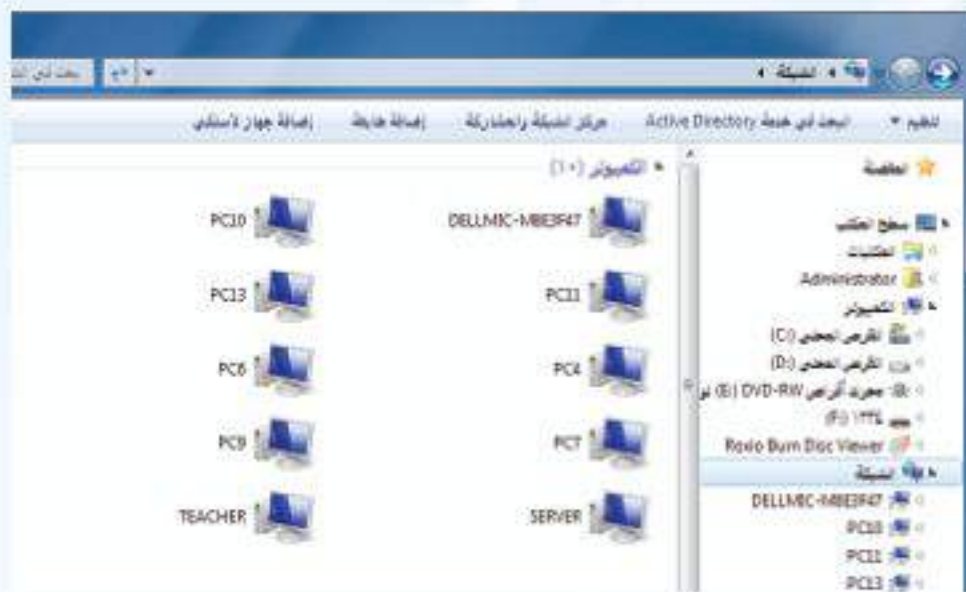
الشبكة ◂ ▸

بحث في الشبكة

تنظيم ▾ البحث في خدمة Active Directory مركز الشبكة والمشاركة إضافة طابعة إضافة جهاز لاسلكي

المفضلة

سطح المكتب
المكتبات
Administrator
الكمبيوتر
القرص المحلي (C:)
القرص المحلي (D:)
محرك أقراص DVD-RW (E:)
١٣٣٤ (F:)
Roxio Burn Disc Viewer
الشبكة
DELLMIC-MBE3F47
PC10
PC11
PC13

الكمبيوتر (١٠)

DELLMIC-MBE3F47
PC10
PC11
PC13
PC4
PC6
PC7
PC9
SERVER
TEACHER